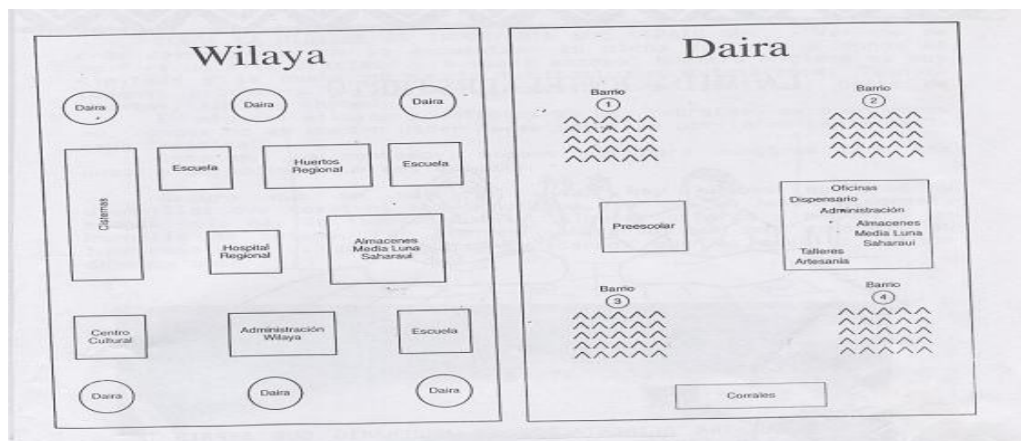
Wilaya

Daira

Daira

Daira

Cisternas

Escuela

Huertos Regional

Escuela

Hospital Regional

Almacenes Media Luna Saharaui

Centro Cultural

Administración Wilaya

Escuela

Daira

Daira

Daira

Daira

Barrio 1

Barrio 2

Preescolar

Oficinas
Dispensario
Administración
Almacenes
Media Luna
Saharaui
Talleres
Artesanía

Barrio 3

Barrio 4

Corrales